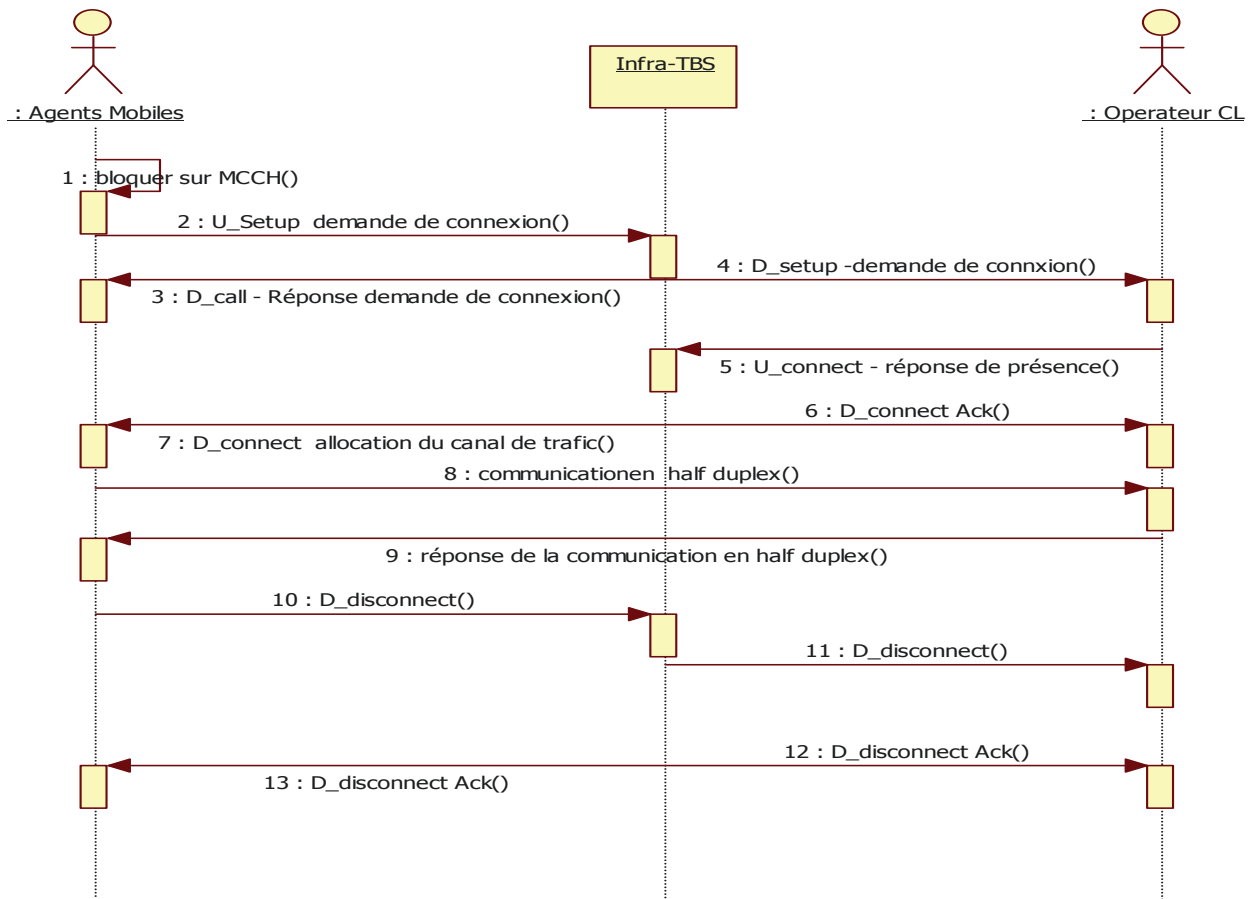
: Agents Mobiles

Infra-TBS

: Operateur CL

1 : bloquer sur MCCH()

2 : U_Setup demande de connexion()

4 : D_setup -demande de connxion()

3 : D_call - Réponse demande de connexion()

5 : U_connect - réponse de présence()

6 : D_connect Ack()

7 : D_connect allocation du canal de trafic()

8 : communicationen half duplex()

9 : réponse de la communication en half duplex()

10 : D_disconnect()

11 : D_disconnect()

12 : D_disconnect Ack()

13 : D_disconnect Ack()